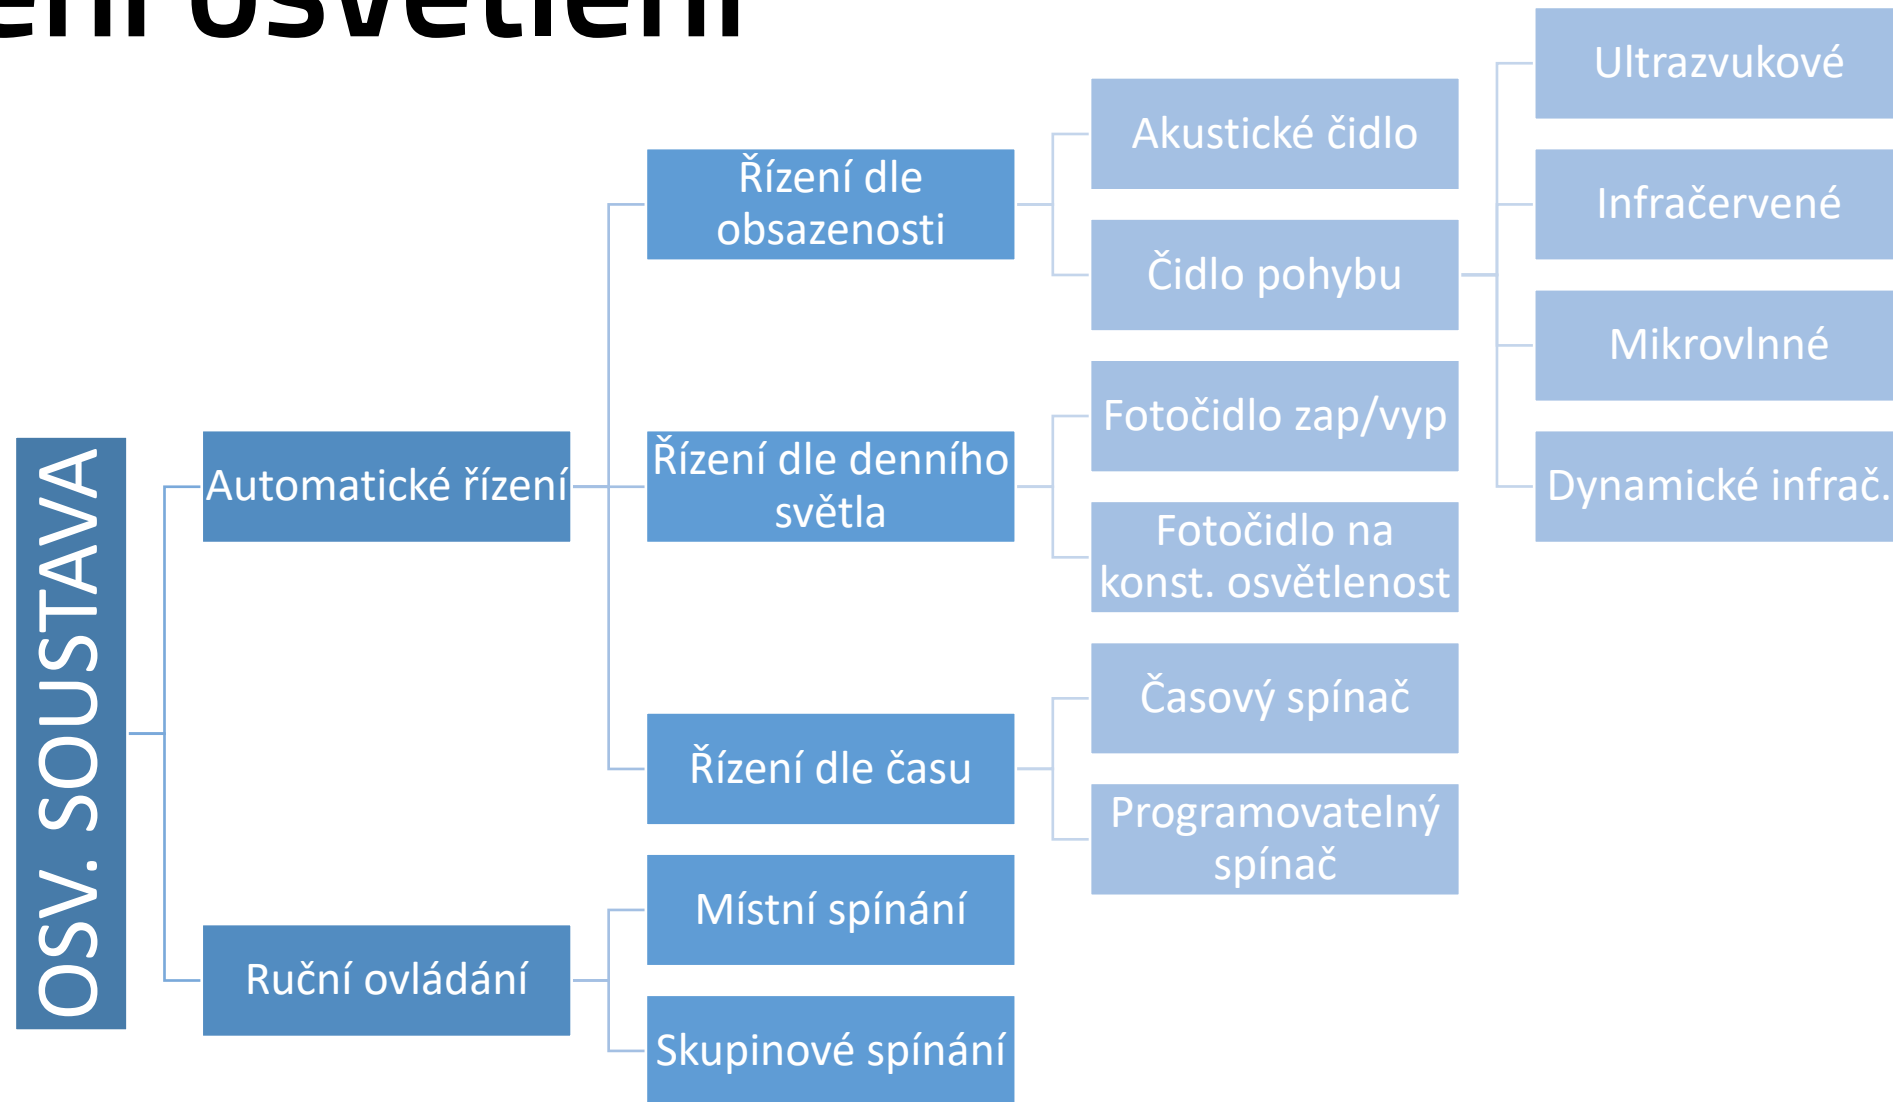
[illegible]ení osvětlení

OSV. SOUSTAVA

Automatické řízení

Ruční ovládání

Řízení dle obsazenosti

Řízení dle denního světla

Řízení dle času

Místní spínání

Skupinové spínání

Akustické čidlo

Čidlo pohybu

Fotočidlo zap/vyp

Fotočidlo na konst. osvětlenost

Časový spínač

Programovatelný spínač

Ultrazvukové

Infračervené

Mikrovlnné

Dynamické infrač.